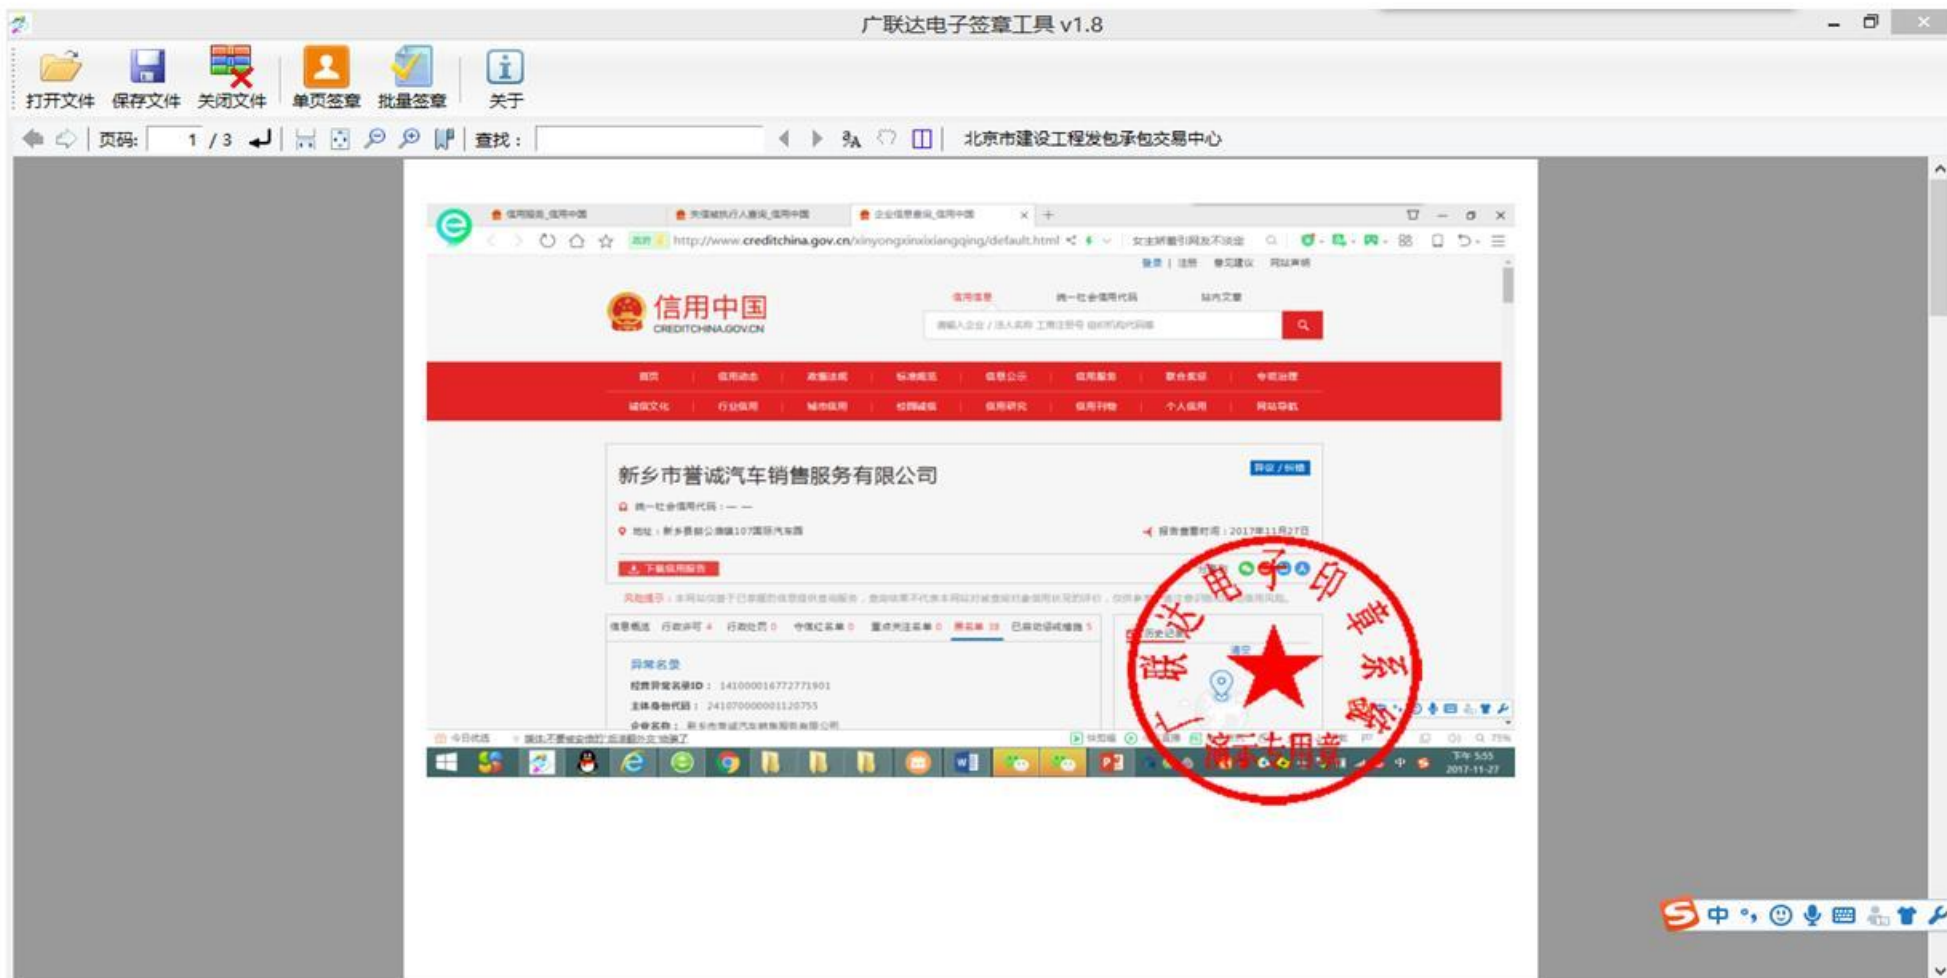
广联达电子签章工具 v1.8

打开文件 保存文件 关闭文件 单页签章 批量签章 关于

页码: 1 / 3 查找: 北京市建设工程发包承包交易中心

http://www.creditchina.gov.cn/xinyongxinxixiangqing/default.html

信用中国
CREDITCHINA.GOV.CN

新乡市誉诚汽车销售服务有限公司

报告查看时间：2017年11月27日

下载信用报告

异常名录

经营异常名录ID： 141000016772771901

主体身份代码： 241070000001120755

广联达电子印章系统
演示专用章

下午 5:55
2017-11-27

中